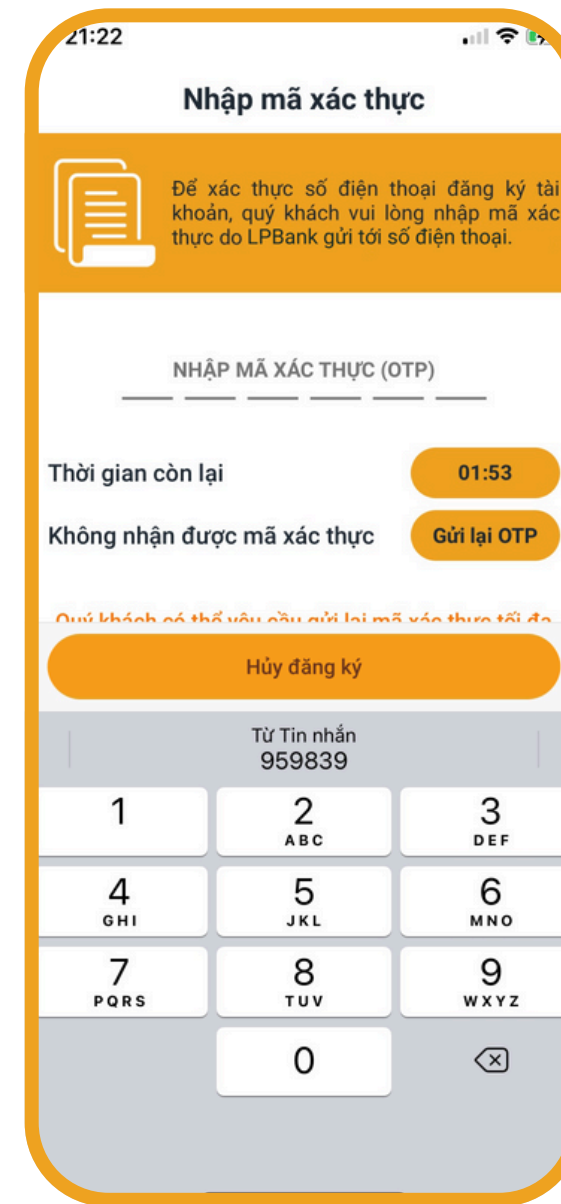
21:22

Nhập mã xác thực

Để xác thực số điện thoại đăng ký tài khoản, quý khách vui lòng nhập mã xác thực do LPBank gửi tới số điện thoại.

NHẬP MÃ XÁC THỰC (OTP)

Thời gian còn lại 01:53

Không nhận được mã xác thực Gửi lại OTP

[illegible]

Hủy đăng ký

Từ Tin nhắn
959839

1
2 ABC
3 DEF
4 GHI
5 JKL
6 MNO
7 PQRS
8 TUV
9 WXYZ
0